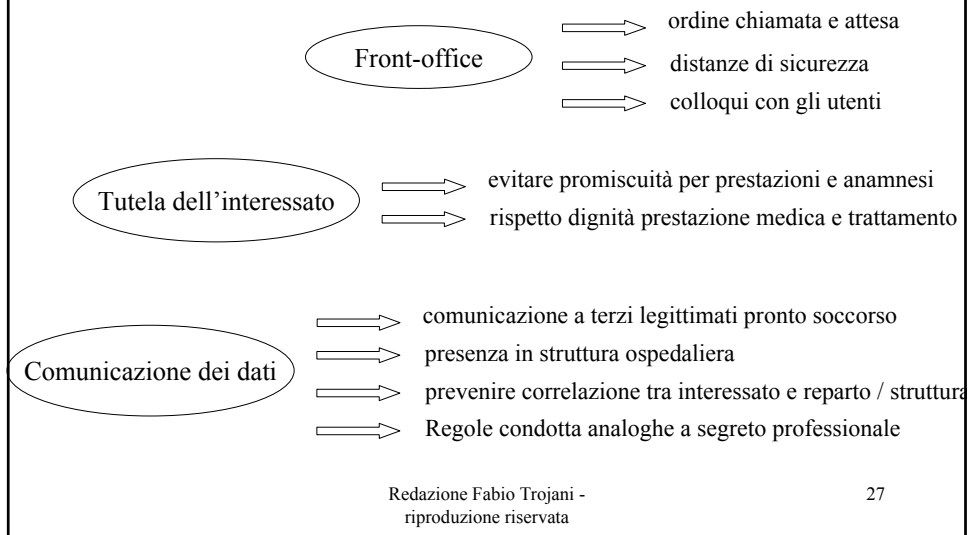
Front-office

ordine chiamata e attesa

distanze di sicurezza

colloqui con gli utenti

Tutela dell'interessato

evitare promiscuità per prestazioni e anamnesi

rispetto dignità prestazione medica e trattamento

Comunicazione dei dati

comunicazione a terzi legittimati pronto soccorso

presenza in struttura ospedaliera

prevenire correlazione tra interessato e reparto / struttura

Regole condotta analoghe a segreto professionale

Redazione Fabio Trojani - riproduzione riservata

27